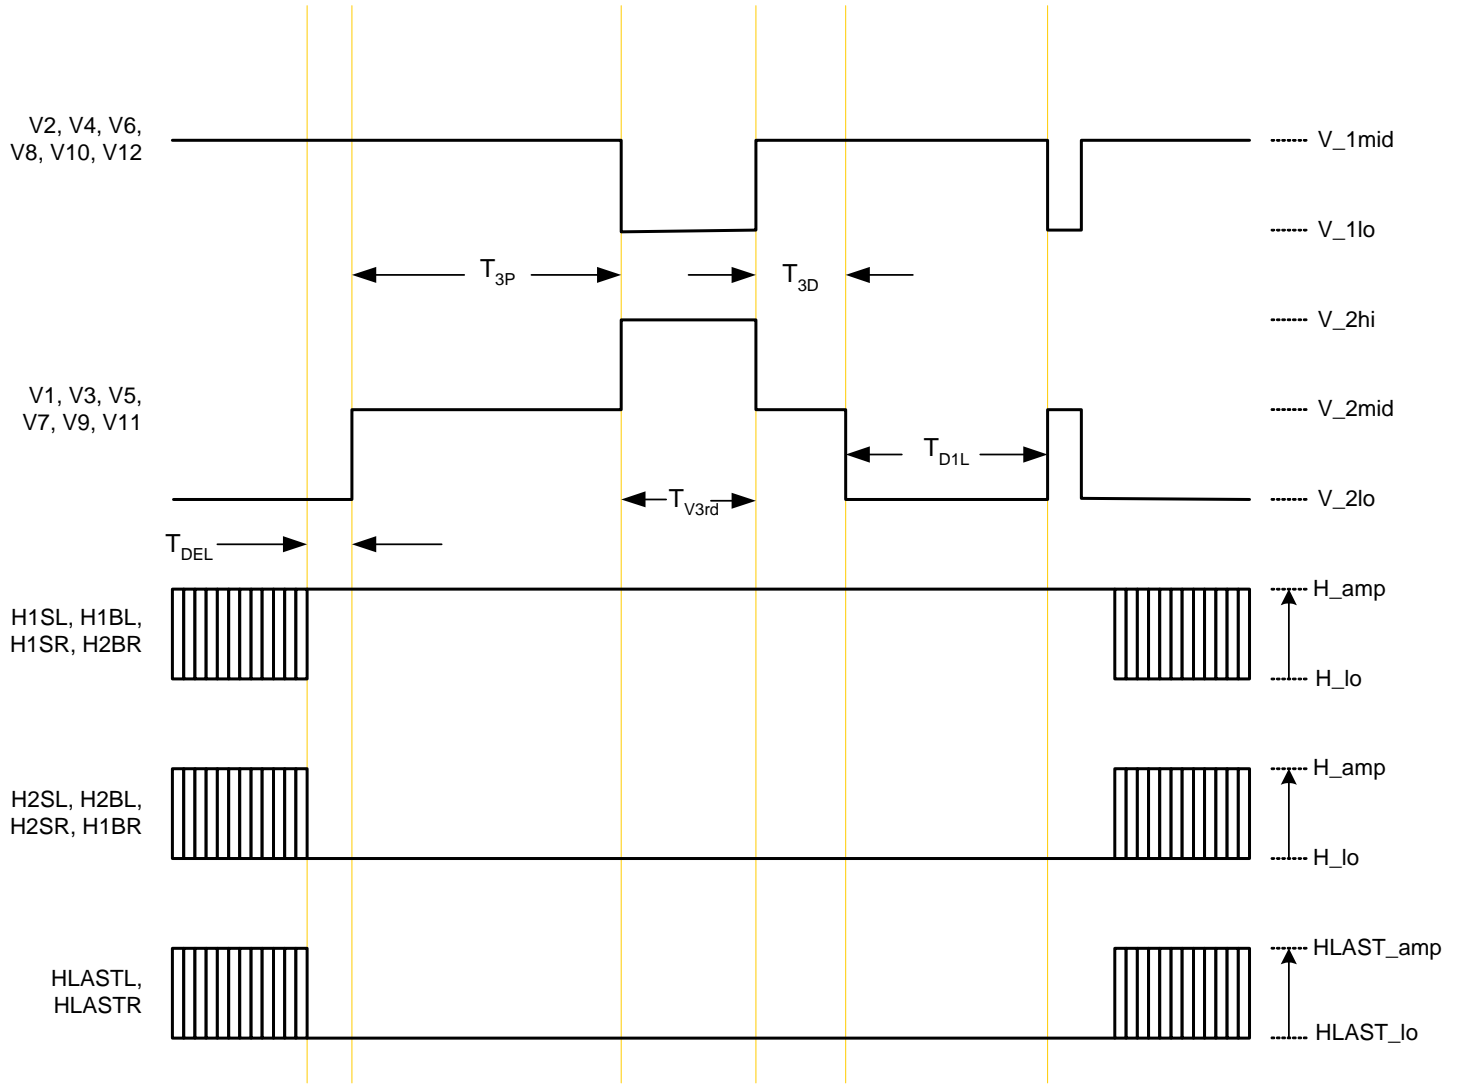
V2, V4, V6, V8, V10, V12

V_1mid

V_1lo

$T_{3P}$

$T_{3D}$

V_2hi

V1, V3, V5, V7, V9, V11

V_2mid

$T_{D1L}$

V_2lo

$T_{V3rd}$

$T_{DEL}$

H1SL, H1BL, H1SR, H2BR

H_amp

H_lo

H2SL, H2BL, H2SR, H1BR

H_amp

H_lo

HLASTL, HLASTR

HLAST_amp

HLAST_lo